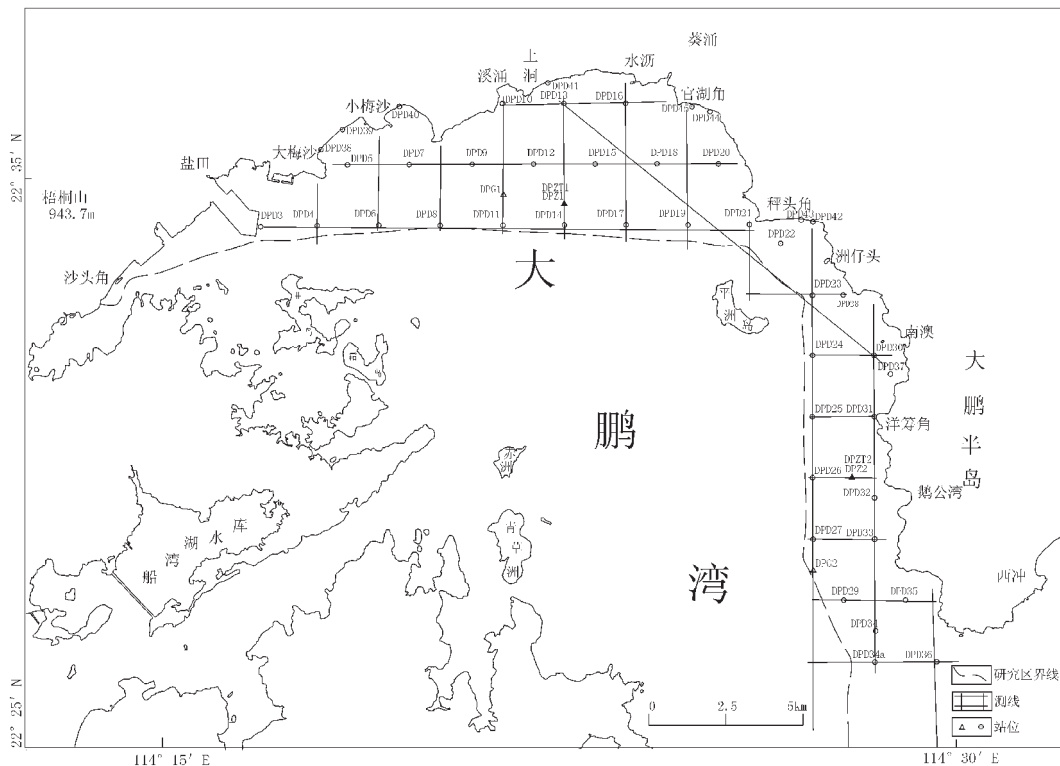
葵涌
上洞
溪涌
水沥
官湖角
小梅沙
大梅沙
盐田
梧桐山
943.7m
沙头角
DPD41
DPD10
DPD13
DPD16
DPD18
DPD40
DPD39
DPD38
DPD5
DPD7
DPD9
DPD12
DPD15
D-PD18
DPD20
DPG1
DPZT1
DPZ1
DPD3
DPD4
DPD6
DPD8
DPD11
DPD14
DPD17
DPD19
DPD21
秤头角
DPD43
DPD42
DPD22
洲仔头
大
平洲
DPD23
DPD28
南澳
DPD24
DPD30
DPD37
大鹏半岛
DPD25
DPD31
洋筹角
鹏
赤洲
DPZT2
DPD26
DPZ2
DPD32
鹅公湾
吉女洲
DPD27
DPD33
水库
湖
湾
船
DPG2
湾
西冲
DPD29
DPD35
DPD34
DPD34a
DPD36
研究区界线
测线
站位
0
2.5
5km
22° 35′ N
22° 25′ N
114° 15′ E
114° 30′ E